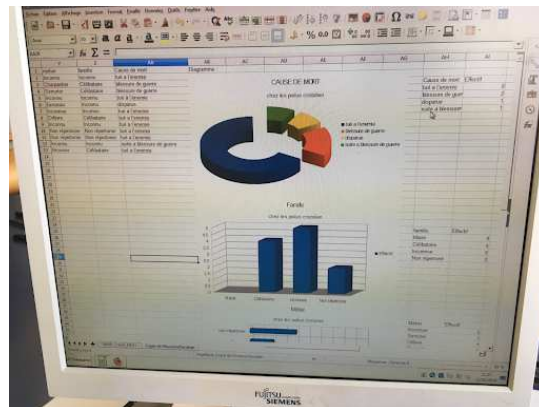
CAUSE DE MORT

chez les poilus cotatbes

tué à l'ennemi
blessure de guerre
disparue
suite à blessure de guerre

Famille

chez les poilus cotatbes

Célibataire
Inconnu
Non répertorié

Cause de mort | Effectif
tué à l'ennemi
blessure de guerre
disparue
suite à blessure

Famille | Effectif
Marié
Célibataire
Inconnu
Non répertorié

FUJITSU
SIEMENS